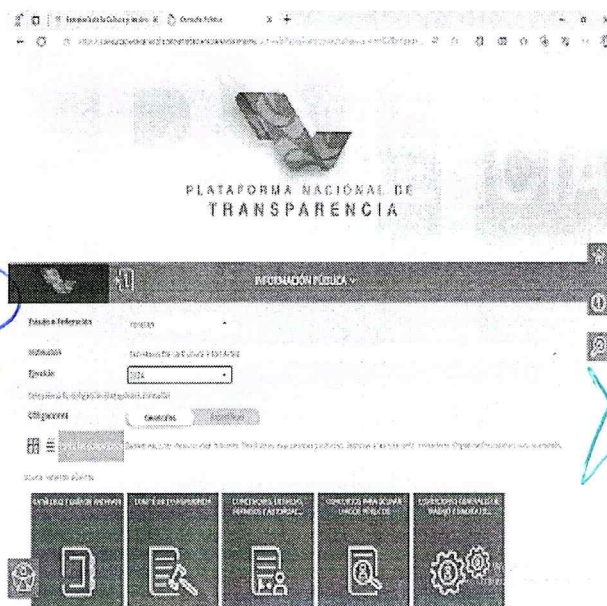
PLATAFORMA NACIONAL DE
TRANSPARENCIA

INFORMACIÓN PÚBLICA

Estado o Federación
Institución
Ejercicio
2024
Obligaciones
Generales
Específicas

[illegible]

CATÁLOGO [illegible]
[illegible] DE TRANSPARENCIA
CONCESIONES, LICENCIAS, PERMISOS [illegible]
CONTRATOS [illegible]
CONDICIONES GENERALES DE TRABAJO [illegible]